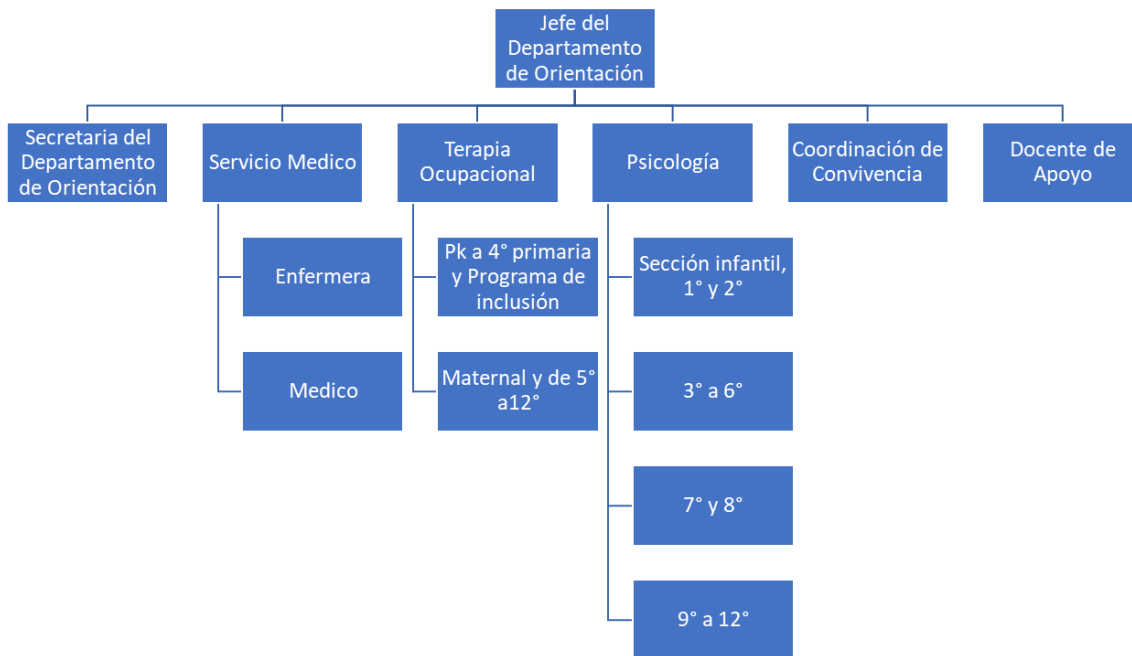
Jefe del Departamento de Orientación

Secretaria del Departamento de Orientación

Servicio Medico

Enfermera

Medico

Terapia Ocupacional

Pk a 4° primaria y Programa de inclusión

Maternal y de 5° a12°

Psicología

Sección infantil, 1° y 2°

3° a 6°

7° y 8°

9° a 12°

Coordinación de Convivencia

Docente de Apoyo